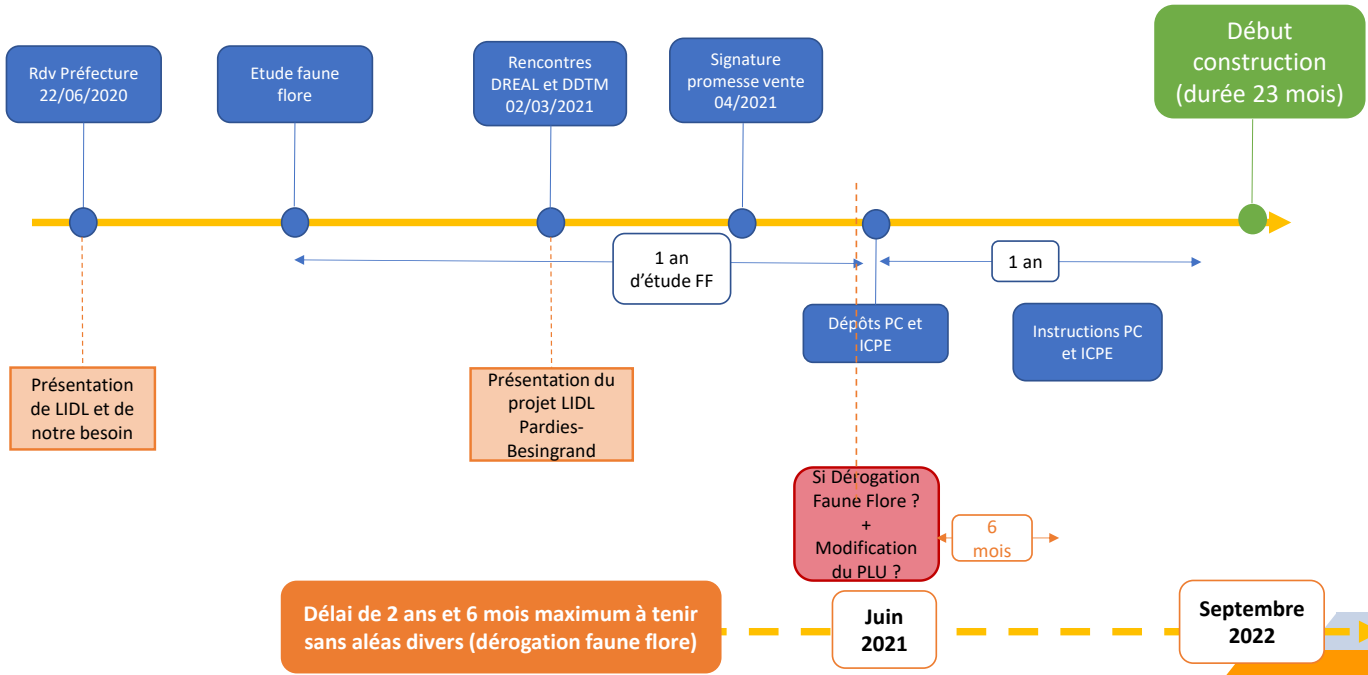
Rdv Préfecture 22/06/2020

Etude faune flore

Rencontres DREAL et DDTM 02/03/2021

Signature promesse vente 04/2021

Début construction (durée 23 mois)

1 an d'étude FF

1 an

Dépôts PC et ICPE

Instructions PC et ICPE

Présentation de LIDL et de notre besoin

Présentation du projet LIDL Pardies-Besingrand

Si Dérogation Faune Flore ? + Modification du PLU ?

6 mois

Délai de 2 ans et 6 mois maximum à tenir sans aléas divers (dérogation faune flore)

Juin 2021

Septembre 2022